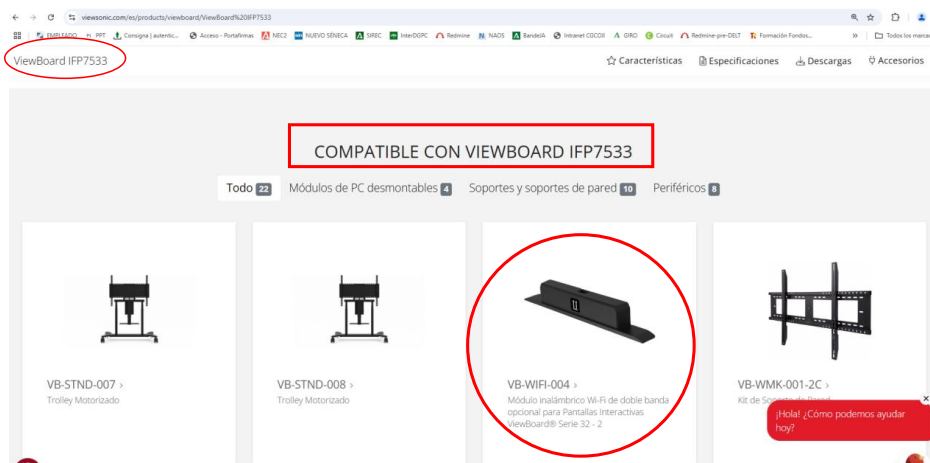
viewsonic.com/es/products/viewboard/ViewBoard%20IFP7533

EMPLEADO PPT Consigna | autentic... Acceso - Portafirmas NEC2 NUEVO SÉNECA SIREC InterDGPC Redmine NAOS BandeJA Intranet CGCOII GIRO Circuit Redmine-pre-DELT Formación Fondos... Todos los marca

ViewBoard IFP7533

Características Especificaciones Descargas Accesorios

COMPATIBLE CON VIEWBOARD IFP7533

Todo 22 Módulos de PC desmontables 4 Soportes y soportes de pared 10 Periféricos 8

VB-STND-007 ›
Trolley Motorizado

VB-STND-008 ›
Trolley Motorizado

VB-WIFI-004 ›
Módulo inalámbrico Wi-Fi de doble banda opcional para Pantallas Interactivas ViewBoard® Serie 32 - 2

VB-WMK-001-2C ›
Kit de Soporte de Pared

¡Hola! ¿Cómo podemos ayudar hoy?